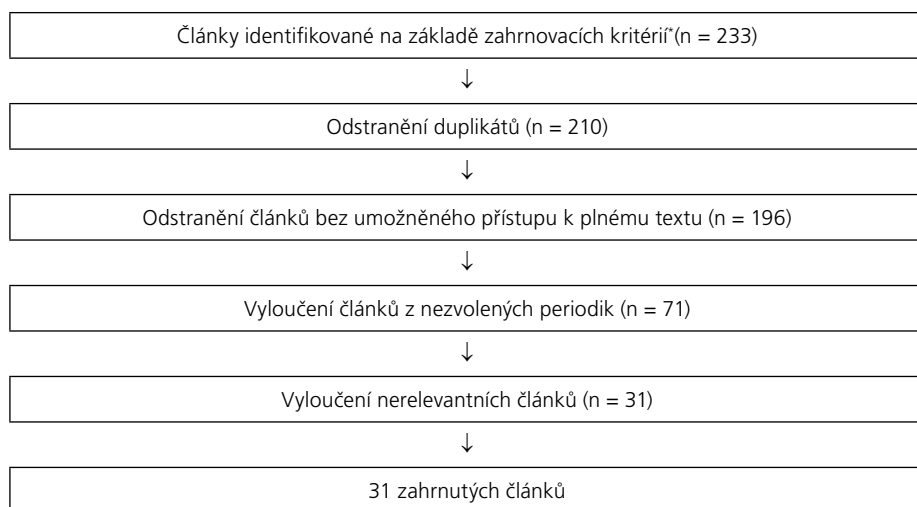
Články identifikované na základě zahrnovacích kritérií*(n = 233)

↓

Odstranění duplikátů (n = 210)

↓

Odstranění článků bez umožněného přístupu k plnému textu (n = 196)

↓

Vyloučení článků z nezvolených periodik (n = 71)

↓

Vyloučení nerelevantních článků (n = 31)

↓

31 zahrnutých článků